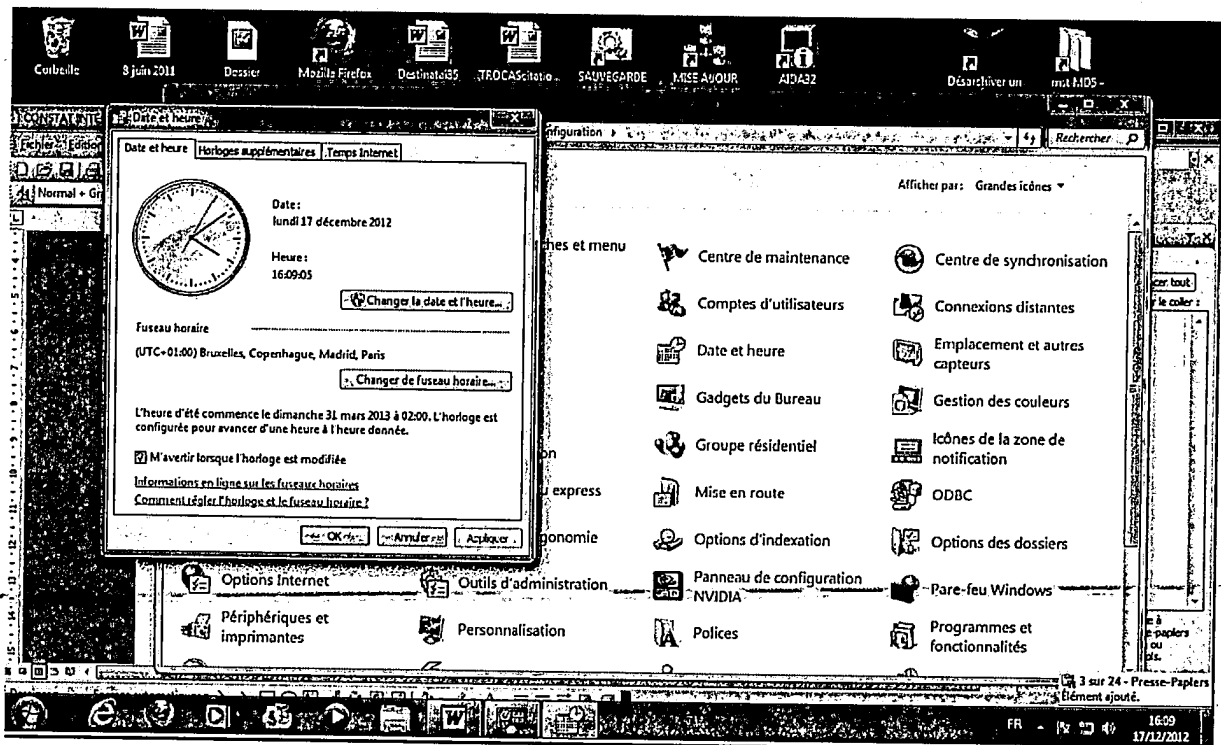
Corbeille
8 juin 2011
Dossier
Mozilla Firefox
Destinatai35
TROCAScitatio...
SAUVEGARDE
MISE AJOUR
AIDA32
Désarchiver un
mot MD5 -

CONSTAT INTE
Fichier Edition
Normal + Gr

Date et heure
Date et heure | Horloges supplémentaires | Temps Internet

Date :
lundi 17 décembre 2012

Heure :
16:09:05

Changer la date et l'heure...

Fuseau horaire

(UTC+01:00) Bruxelles, Copenhague, Madrid, Paris

Changer de fuseau horaire...

L'heure d'été commence le dimanche 31 mars 2013 à 02:00. L'horloge est configurée pour avancer d'une heure à l'heure donnée.

M'avertir lorsque l'horloge est modifiée

Informations en ligne sur les fuseaux horaires
Comment régler l'horloge et le fuseau horaire ?

OK | Annuler | Appliquer

onfiguration
Rechercher
Afficher par : Grandes icônes

ches et menu
Centre de maintenance
Centre de synchronisation
Comptes d'utilisateurs
Connexions distantes
Date et heure
Emplacement et autres capteurs
Gadgets du Bureau
Gestion des couleurs
on
Groupe résidentiel
Icônes de la zone de notification
u express
Mise en route
ODBC
gonomie
Options d'indexation
Options des dossiers
Options Internet
Outils d'administration
Panneau de configuration NVIDIA
Pare-feu Windows
Périphériques et imprimantes
Personnalisation
Polices
Programmes et fonctionnalités

cer tout
le coller :

3 sur 24 - Presse-Papiers
Élément ajouté.

FR
16:09
17/12/2012